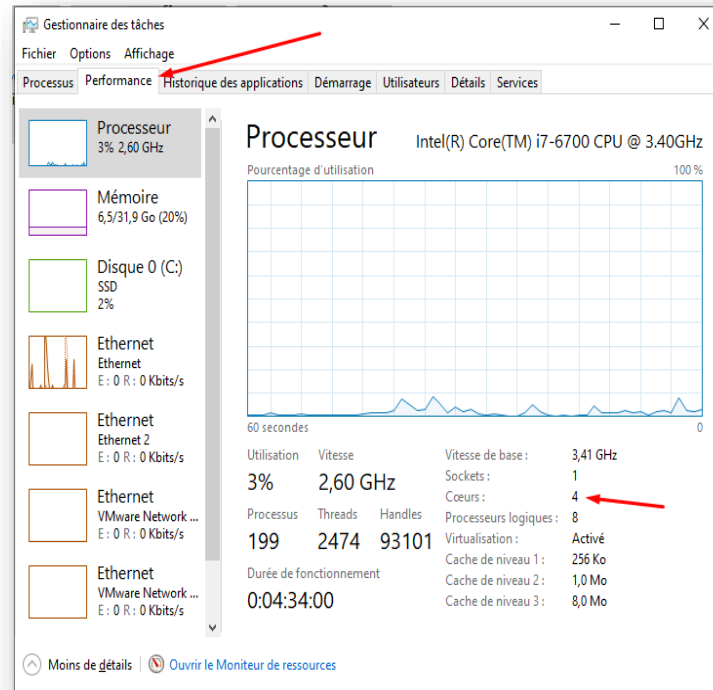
Gestionnaire des tâches

Fichier Options Affichage

Processus Performance Historique des applications Démarrage Utilisateurs Détails Services

Processeur
3% 2,60 GHz

Mémoire
6,5/31,9 Go (20%)

Disque 0 (C:)
SSD
2%

Ethernet
Ethernet
E : 0 R : 0 Kbits/s

Ethernet
Ethernet 2
E : 0 R : 0 Kbits/s

Ethernet
VMware Network ...
E : 0 R : 0 Kbits/s

Ethernet
VMware Network ...
E : 0 R : 0 Kbits/s

Processeur
Intel(R) Core(TM) i7-6700 CPU @ 3.40GHz

Pourcentage d'utilisation
100 %

60 secondes
0

| Utilisation | Vitesse | |
|---|---|---|
| 3% | 2,60 GHz | |
| Processus | Threads | Handles |
| 199 | 2474 | 93101 |

Durée de fonctionnement
0:04:34:00

| | |
|---|---|
| Vitesse de base : | 3,41 GHz |
| Sockets : | 1 |
| Cœurs : | 4 |
| Processeurs logiques : | 8 |
| Virtualisation : | Activé |
| Cache de niveau 1 : | 256 Ko |
| Cache de niveau 2 : | 1,0 Mo |
| Cache de niveau 3 : | 8,0 Mo |

Moins de détails | Ouvrir le Moniteur de ressources